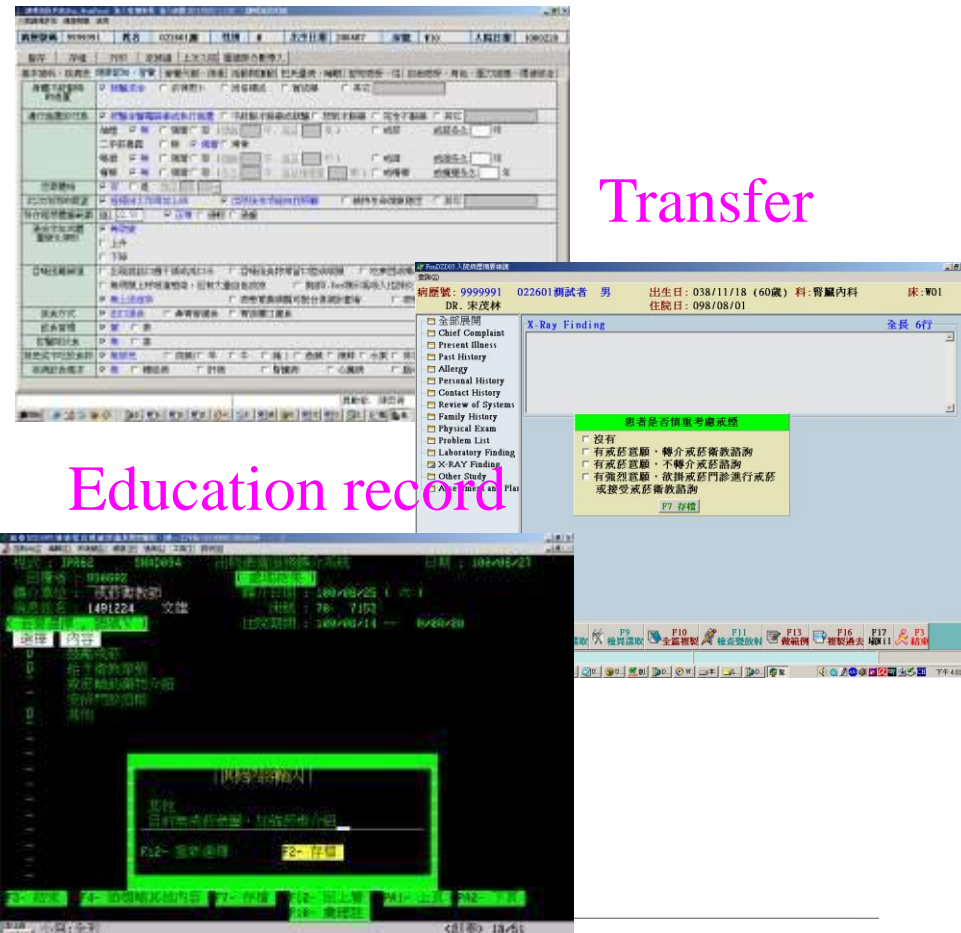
Transfer

病歷號: 9999991　022601構試者　男　出生日: 038/11/18 (60歲)　科: 腎臟內科　床: W01
DR. 宋茂林　住院日: 098/08/01

全部展開
Chief Complaint
Present Illness
Past History
Allergy
Personal History
Contact History
Review of Systems
Family History
Physical Exam
Problem List
Laboratory Finding
X-RAY Finding
Other Study
Assessment and Plan

X-Ray Finding　全長 6行

患者是否慎重考慮戒煙
□ 沒有
□ 有戒菸意願，轉介戒菸衛教諮詢
□ 有戒菸意願，不轉介戒菸諮詢
□ 有強烈意願，欲掛戒菸門診進行戒菸或接受戒菸衛教諮詢
F7 存檔

F9 檢異選取　F10 全篇複製　F11 檢查號放射　F13 備範例　F16 複製過去　F17 病歷11　F3 結束

Education record

日期: 100/06/27
病歷號: 9999992
預約日: 100/06/25
病房號: 14B1224
住院期間: 100/06/14
選擇　內容
戒菸衛教
F12- 重新選擇　F2- 存檔
F3- 結束　F4- 查閱其他內容　F7- 存檔　F12- 回上層　PA1- 上頁　PA2- 下頁